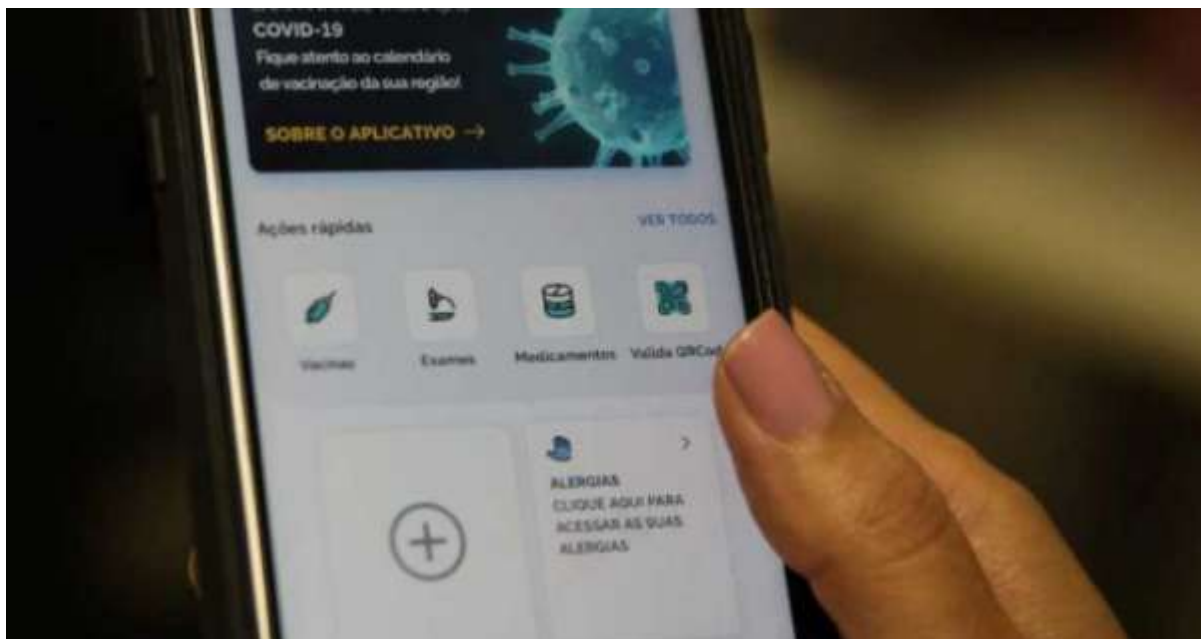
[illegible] COVID-19
Fique atento ao calendário de vacinação da sua região!

SOBRE O APLICATIVO →

Ações rápidas

VER TODOS

Vacinas

Exames

Medicamentos

Valida QRCod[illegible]

ALERGIAS
CLIQUE AQUI PARA ACESSAR AS SUAS ALERGIAS